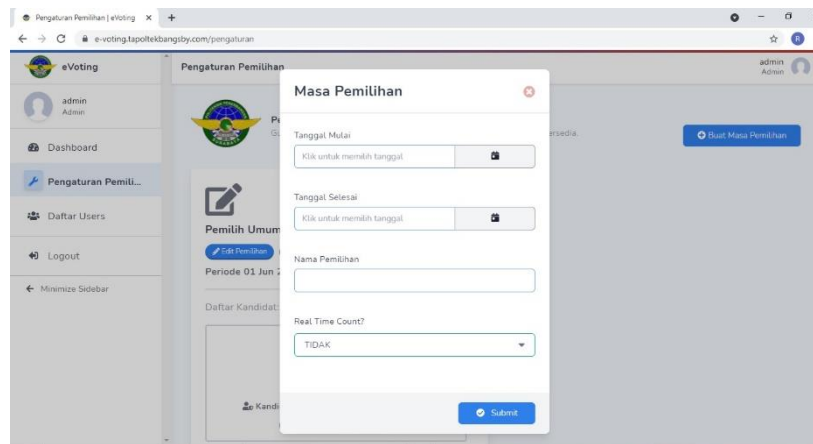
Pengaturan Pemilihan | eVoting ×

e-voting.tapoltekbangsby.com/pengaturan

eVoting

admin
Admin

Dashboard

Pengaturan Pemili...

Daftar Users

Logout

Minimize Sidebar

Pengaturan Pemilihan

admin
Admin

Pe
Gu

ersedia.

Buat Masa Pemilihan

Pemilih Umum

Edit Pemilihan

Periode 01 Jun 2

Daftar Kandidat:

Kandi

Masa Pemilihan

Tanggal Mulai

Klik untuk memilih tanggal

Tanggal Selesai

Klik untuk memilih tanggal

Nama Pemilihan

Real Time Count?

TIDAK

Submit